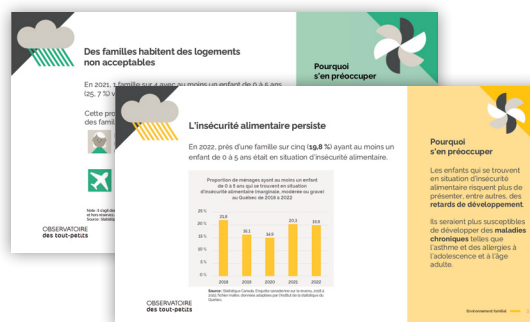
Des familles habitent des logements non acceptables

En 2021, 1 famille sur 4 avec au moins un enfant de 0 à 5 ans (25, 7 %) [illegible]

Cette pro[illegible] des famil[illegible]

Pourquoi s'en préoccuper

Note : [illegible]

OBSERVATOIRE des tout-petits

L'insécurité alimentaire persiste

En 2022, près d'une famille sur cinq (19,8 %) ayant au moins un enfant de 0 à 5 ans était en situation d'insécurité alimentaire.

Proportion de ménages ayant au moins un enfant de 0 à 5 ans qui se trouvent en situation d'insécurité alimentaire (marginale, modérée ou grave) au Québec de 2018 à 2022

| Année | % |
|---|---|
| 2018 | 21,8 |
| 2019 | 16,1 |
| 2020 | 14,9 |
| 2021 | 20,3 |
| 2022 | 19,8 |

25 %
20 %
15 %
10 %
5 %
0 %

Source : Statistique Canada, Enquête canadienne sur le revenu, 2018 à 2022, fichiers maître, données adaptées par l'Institut de la statistique du Québec.

OBSERVATOIRE des tout-petits

Pourquoi s'en préoccuper

Les enfants qui se trouvent en situation d'insécurité alimentaire risquent plus de présenter, entre autres, des retards de développement.

Ils seraient plus susceptibles de développer des maladies chroniques telles que l'asthme et des allergies à l'adolescence et à l'âge adulte.

Environnement familial